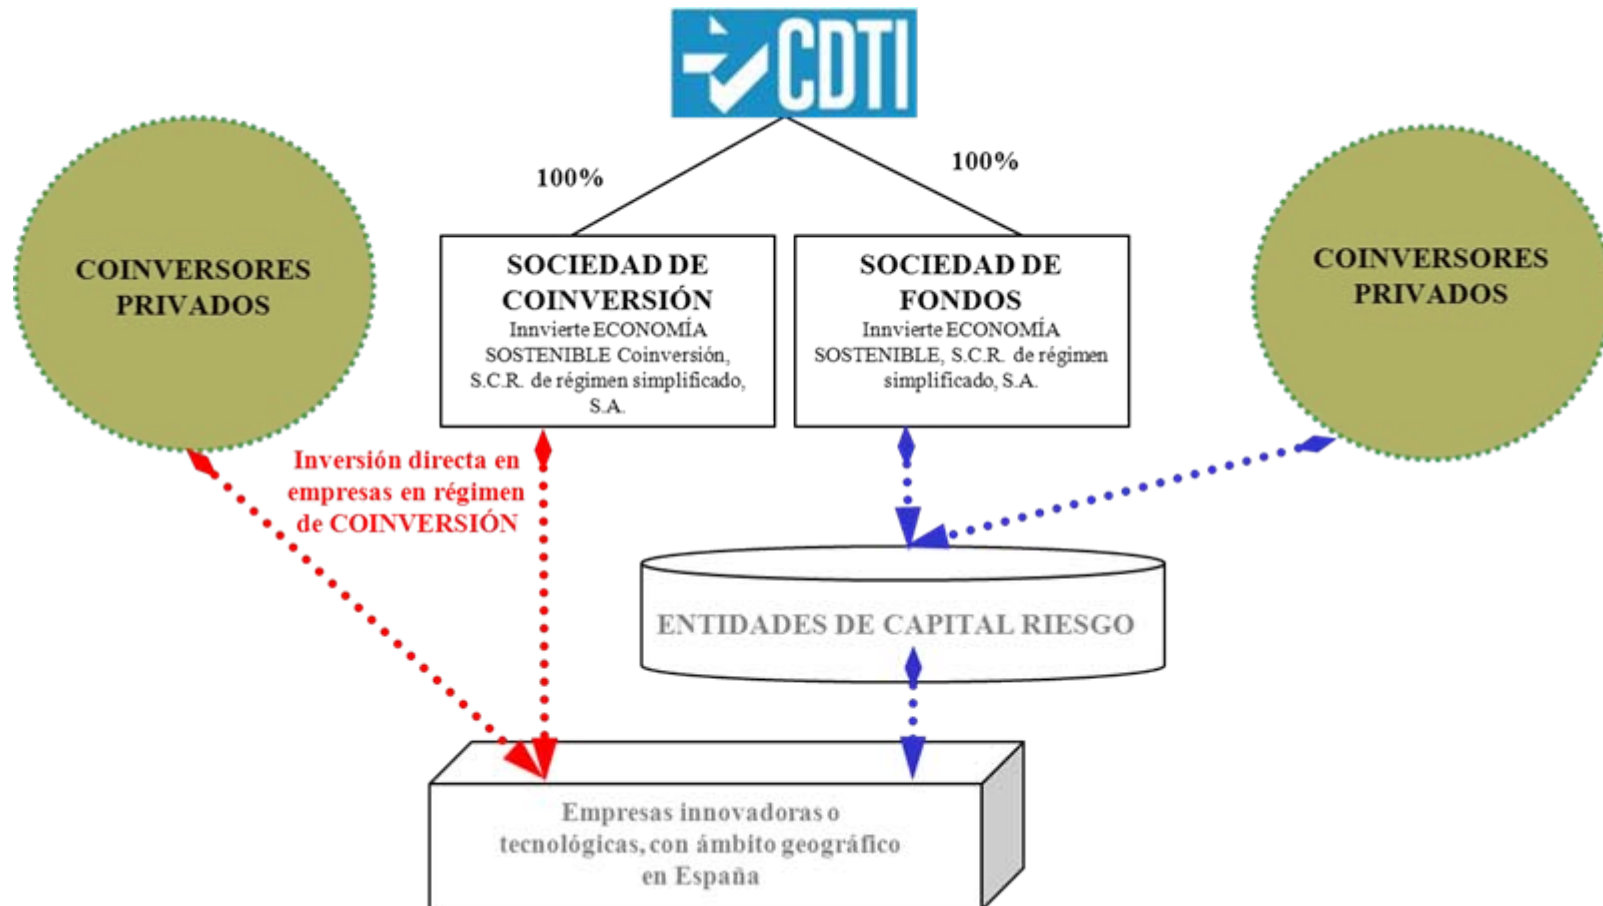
CDTI

100%

100%

COINVERSORES PRIVADOS

SOCIEDAD DE COINVERSIÓN
Innvierte ECONOMÍA SOSTENIBLE Coinversión, S.C.R. de régimen simplificado, S.A.

SOCIEDAD DE FONDOS
Innvierte ECONOMÍA SOSTENIBLE, S.C.R. de régimen simplificado, S.A.

COINVERSORES PRIVADOS

Inversión directa en empresas en régimen de COINVERSIÓN

ENTIDADES DE CAPITAL RIESGO

Empresas innovadoras o tecnológicas, con ámbito geográfico en España